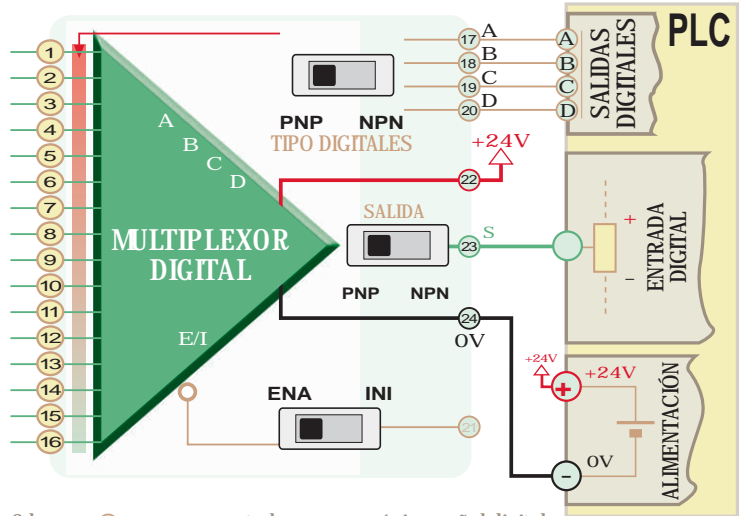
1
2
3
4
5
6
7
8
9
10
11
12
13
14
15
16

MULTIPLEXOR DIGITAL

A
B
C
D

E/I

PNP NPN
TIPO DIGITALES

17 A
18 B
19 C
20 D

A
B
C
D

SALIDAS DIGITALES

PLC

+24V
22

SALIDA
PNP NPN
23 S

+
-
ENTRADA DIGITAL

24
0V

ENA INI
21

+24V
+24V
+
0V
-
ALIMENTACIÓN